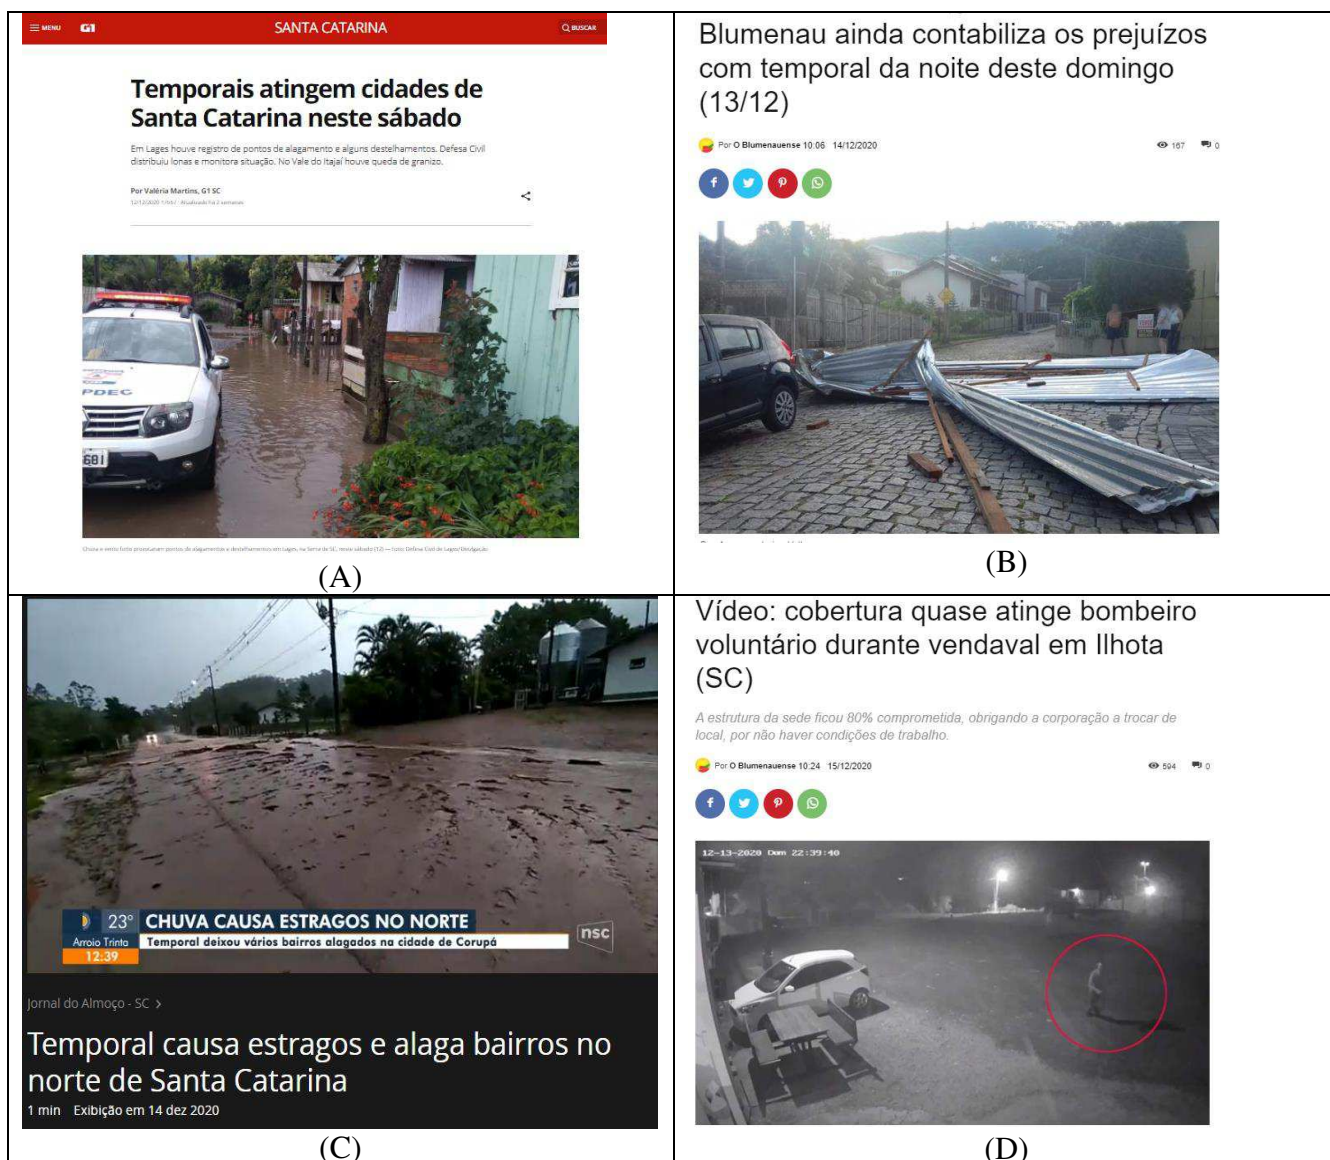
MENU G1 SANTA CATARINA BUSCAR

Temporais atingem cidades de Santa Catarina neste sábado

Em Lages houve registro de pontos de alagamento e alguns destelhamentos. Defesa Civil distribuiu lonas e monitora situação. No Vale do Itajaí houve queda de granizo.

Por Valéria Martins, G1 SC

12/12/2020 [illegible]

PDEC

681

Chuva e vento forte provocaram pontos de alagamentos e destelhamentos em Lages, na Serra de SC, neste sábado (12) — Foto: Defesa Civil de Lages/Divulgação

(A)

Blumenau ainda contabiliza os prejuízos com temporal da noite deste domingo (13/12)

Por O Blumenauense 10:06 14/12/2020

167 0

(B)

23° CHUVA CAUSA ESTRAGOS NO NORTE

Arroio Trinta Temporal deixou vários bairros alagados na cidade de Corupá

12:39

nsc

Jornal do Almoço - SC >

Temporal causa estragos e alaga bairros no norte de Santa Catarina

1 min Exibição em 14 dez 2020

(C)

Vídeo: cobertura quase atinge bombeiro voluntário durante vendaval em Ilhota (SC)

A estrutura da sede ficou 80% comprometida, obrigando a corporação a trocar de local, por não haver condições de trabalho.

Por O Blumenauense 10:24 15/12/2020

594 0

12-13-2020 Dom 22:39:40

(D)